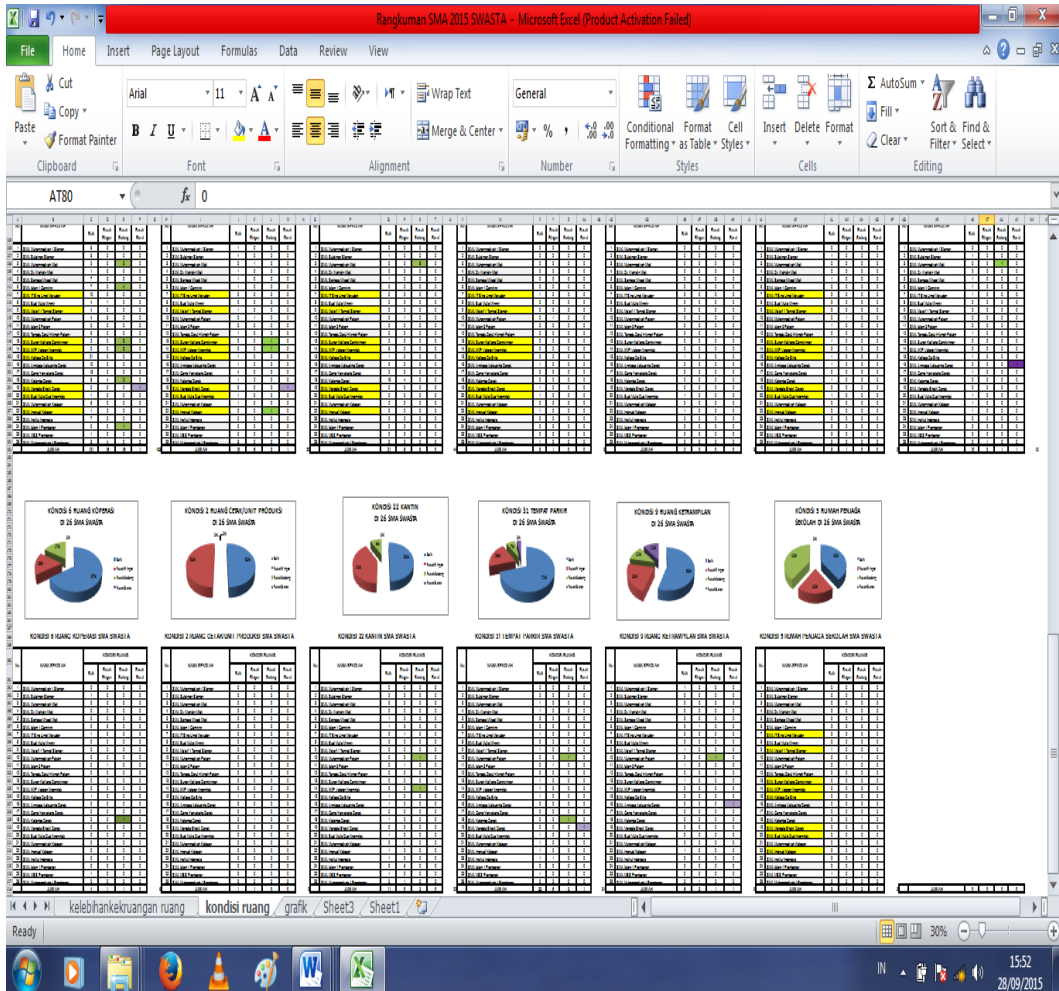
Rangkuman SMA 2015 SWASTA - Microsoft Excel (Product Activation Failed)

File Home Insert Page Layout Formulas Data Review View

Paste
Cut
Copy
Format Painter
Clipboard

Arial 11
B I U
Font

Wrap Text
Merge & Center
Alignment

General
% ,
Number

Conditional Formatting
Format as Table
Cell Styles
Styles

Insert Delete Format
Cells

AutoSum
Fill
Clear
Sort & Filter
Find & Select
Editing

AT80 $f_x$ 0

KONDISI 6 RUANG KOPERASI DI 26 SMA SWASTA

KONDISI 2 RUANG CETAK/UNIT PRODUKSI DI 26 SMA SWASTA

KONDISI 22 KANTIN DI 26 SMA SWASTA

KONDISI 31 TEMPAT PARKIR DI 26 SMA SWASTA

KONDISI 9 RUANG KETRAMPILAN DI 26 SMA SWASTA

KONDISI 5 RUMAH PENJAGA SEKOLAH DI 26 SMA SWASTA

KONDISI 6 RUANG KOPERASI SMA SWASTA

KONDISI 2 RUANG CETAK/UNIT PRODUKSI SMA SWASTA

KONDISI 22 KANTIN SMA SWASTA

KONDISI 31 TEMPAT PARKIR SMA SWASTA

KONDISI 9 RUANG KETRAMPILAN SMA SWASTA

KONDISI 5 RUMAH PENJAGA SEKOLAH SMA SWASTA

kelebihankekruangan ruang kondisi ruang grafik Sheet3 Sheet1

Ready 30%

IN 15:52 28/09/2015